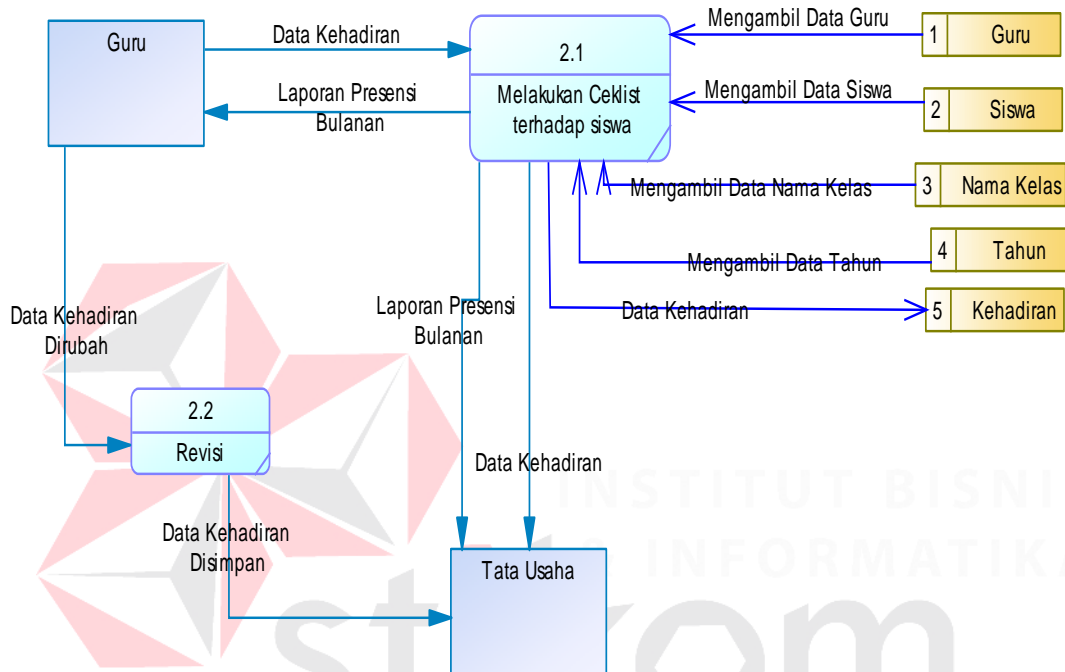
Guru

Data Kehadiran

2.1

Melakukan Ceklist terhadap siswa

Mengambil Data Guru

1 Guru

Laporan Presensi Bulanan

Mengambil Data Siswa

2 Siswa

Mengambil Data Nama Kelas

3 Nama Kelas

Mengambil Data Tahun

4 Tahun

Data Kehadiran

5 Kehadiran

Data Kehadiran Dirubah

Laporan Presensi Bulanan

2.2

Revisi

Data Kehadiran

Data Kehadiran Disimpan

Tata Usaha

INSTITUT BISNIS & INFORMATIKA

stikom